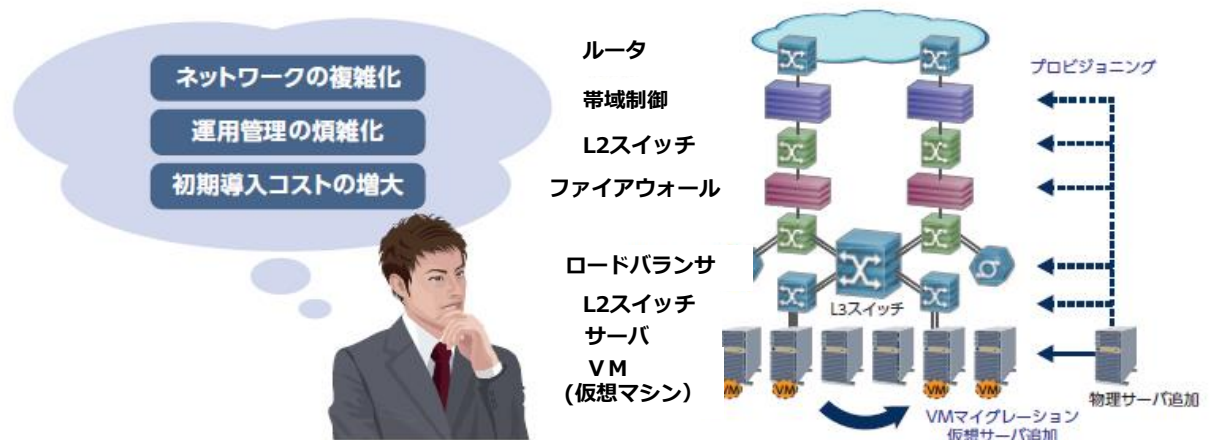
ネットワークの複雑化

運用管理の煩雑化

初期導入コストの増大

ルータ

帯域制御

L2スイッチ

ファイアウォール

ロードバランサ

L2スイッチ

サーバ

VM
(仮想マシン)

L3スイッチ

プロビジョニング

VM VM VM VM

VMマイグレーション
仮想サーバ追加

物理サーバ追加